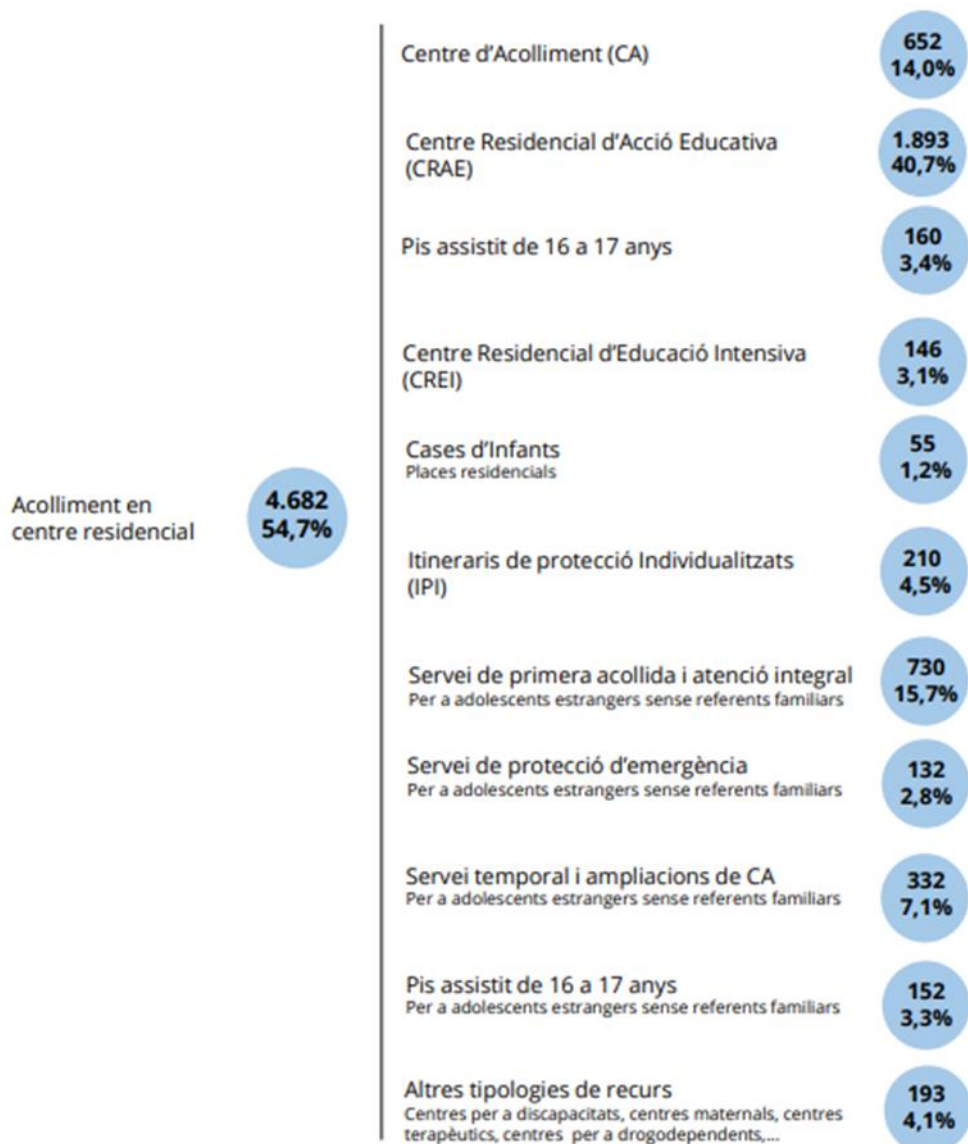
Acolliment en centre residencial

4.682
54,7%

Centre d'Acolliment (CA)

652
14,0%

Centre Residencial d'Acció Educativa (CRAE)

1.893
40,7%

Pis assistit de 16 a 17 anys

160
3,4%

Centre Residencial d'Educació Intensiva (CREI)

146
3,1%

Cases d'Infants
Places residencials

55
1,2%

Itineraris de protecció Individualitzats (IPI)

210
4,5%

Servei de primera acollida i atenció integral
Per a adolescents estrangers sense referents familiars

730
15,7%

Servei de protecció d'emergència
Per a adolescents estrangers sense referents familiars

132
2,8%

Servei temporal i ampliacions de CA
Per a adolescents estrangers sense referents familiars

332
7,1%

Pis assistit de 16 a 17 anys
Per a adolescents estrangers sense referents familiars

152
3,3%

Altres tipologies de recurs
Centres per a discapacitats, centres maternals, centres terapèutics, centres per a drogodependents,...

193
4,1%